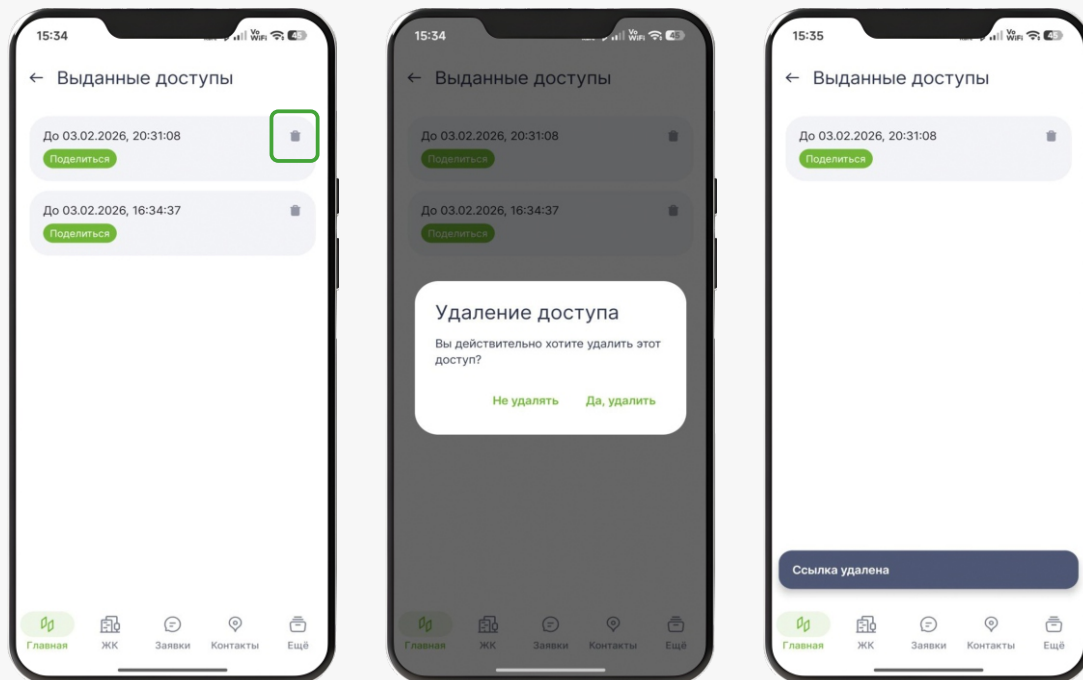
15:34

← Выданные доступы

До 03.02.2026, 20:31:08

Поделиться

До 03.02.2026, 16:34:37

Поделиться

Главная ЖК Заявки Контакты Ещё

15:34

← Выданные доступы

До 03.02.2026, 20:31:08

Поделиться

До 03.02.2026, 16:34:37

Поделиться

Удаление доступа

Вы действительно хотите удалить этот доступ?

Не удалять Да, удалить

Главная ЖК Заявки Контакты Ещё

15:35

← Выданные доступы

До 03.02.2026, 20:31:08

Поделиться

Ссылка удалена

Главная ЖК Заявки Контакты Ещё